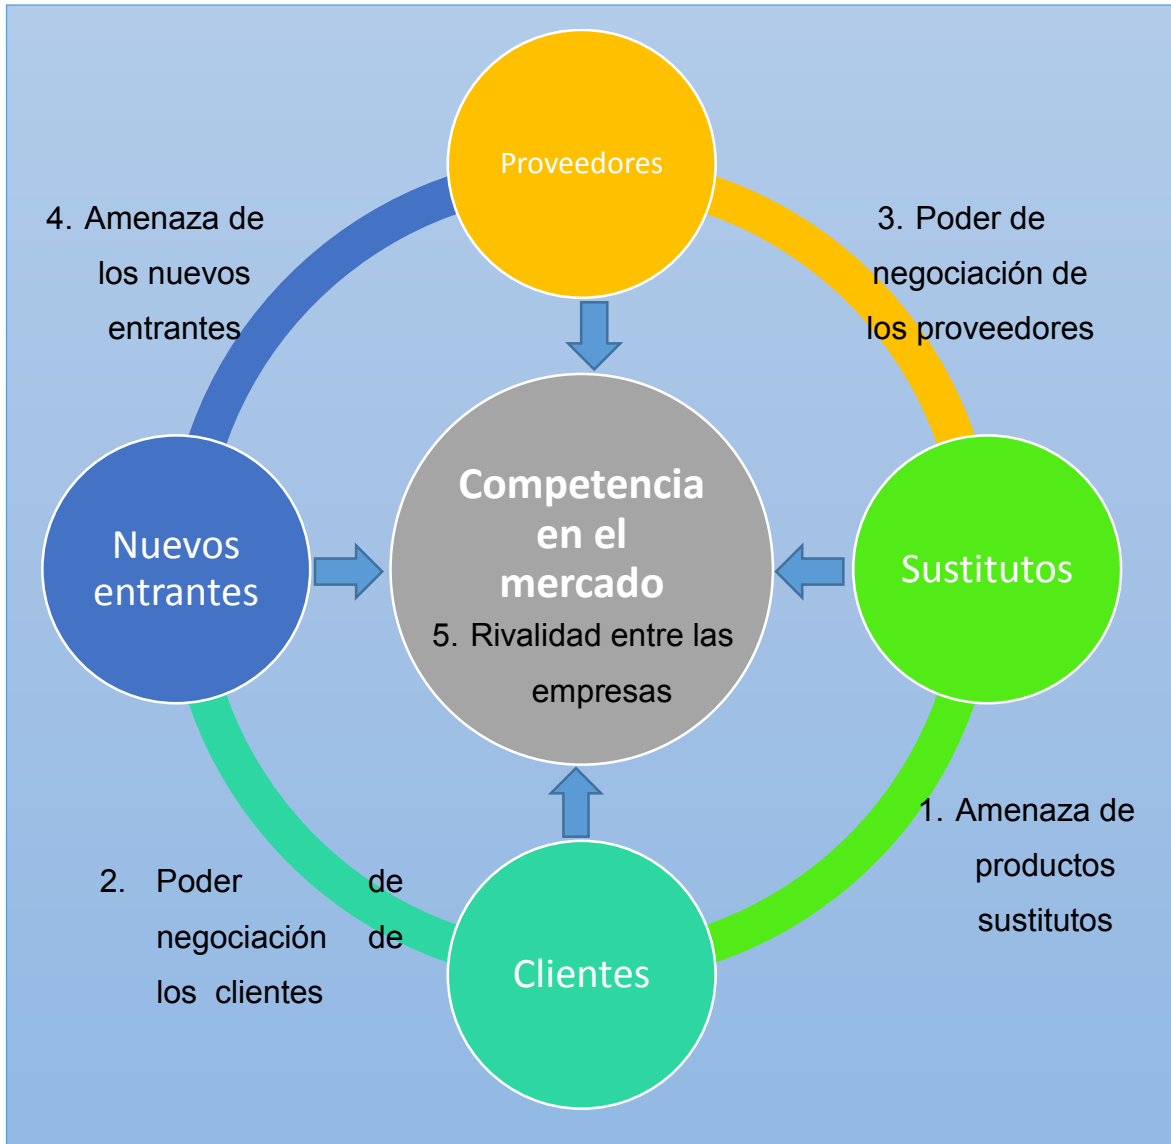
Proveedores

4. Amenaza de los nuevos entrantes

3. Poder de negociación de los proveedores

Nuevos entrantes

Competencia en el mercado

5. Rivalidad entre las empresas

Sustitutos

1. Amenaza de productos sustitutos

2. Poder de negociación de los clientes

Clientes